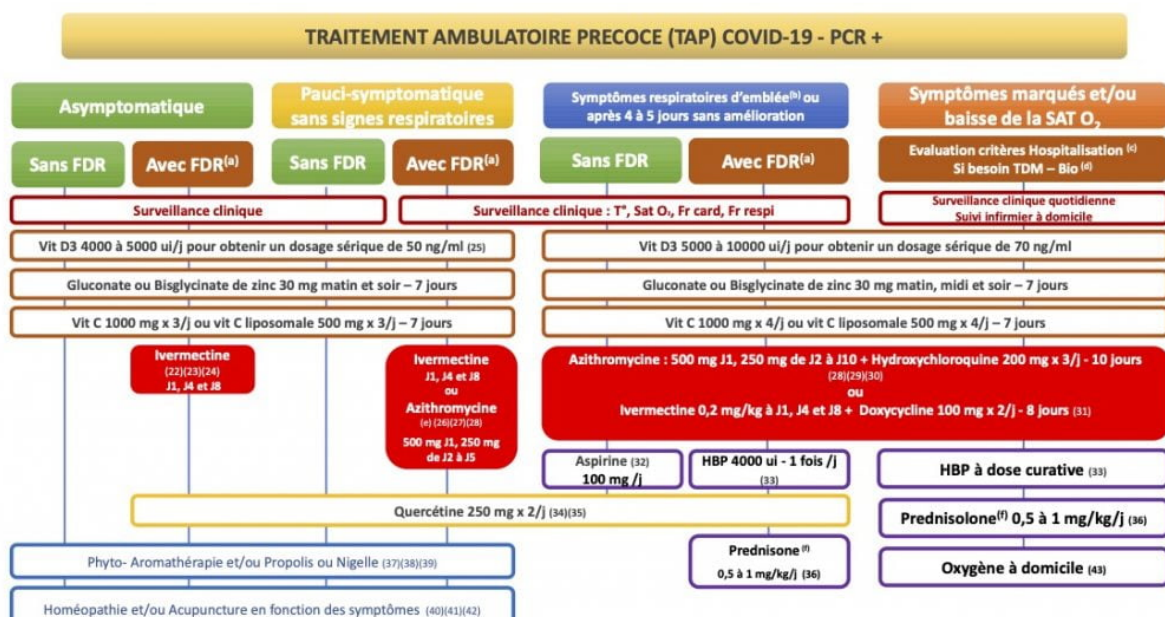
TRAITEMENT AMBULATOIRE PRECOCE (TAP) COVID-19 - PCR +

Asymptomatique

Pauci-symptomatique sans signes respiratoires

Symptômes respiratoires d'emblée$^{(b)}$ ou après 4 à 5 jours sans amélioration

Symptômes marqués et/ou baisse de la SAT $O_2$

Sans FDR

Avec FDR$^{(a)}$

Sans FDR

Avec FDR$^{(a)}$

Sans FDR

Avec FDR$^{(a)}$

Evaluation critères Hospitalisation $^{(c)}$ Si besoin TDM – Bio $^{(d)}$

Surveillance clinique

Surveillance clinique : T°, Sat $O_2$, Fr card, Fr respi

Surveillance clinique quotidienne Suivi infirmier à domicile

Vit D3 4000 à 5000 ui/j pour obtenir un dosage sérique de 50 ng/ml (25)

Vit D3 5000 à 10000 ui/j pour obtenir un dosage sérique de 70 ng/ml

Gluconate ou Bisglycinate de zinc 30 mg matin et soir – 7 jours

Gluconate ou Bisglycinate de zinc 30 mg matin, midi et soir – 7 jours

Vit C 1000 mg x 3/j ou vit C liposomale 500 mg x 3/j – 7 jours

Vit C 1000 mg x 4/j ou vit C liposomale 500 mg x 4/j – 7 jours

Ivermectine (22)(23)(24) J1, J4 et J8

Ivermectine J1, J4 et J8 ou Azithromycine (e) (26)(27)(28) 500 mg J1, 250 mg de J2 à J5

Azithromycine : 500 mg J1, 250 mg de J2 à J10 + Hydroxychloroquine 200 mg x 3/j - 10 jours (28)(29)(30) ou Ivermectine 0,2 mg/kg à J1, J4 et J8 + Doxycycline 100 mg x 2/j - 8 jours (31)

Aspirine (32) 100 mg /j

HBP 4000 ui - 1 fois /j (33)

HBP à dose curative (33)

Quercétine 250 mg x 2/j (34)(35)

Prednisolone$^{(f)}$ 0,5 à 1 mg/kg/j (36)

Phyto- Aromathérapie et/ou Propolis ou Nigelle (37)(38)(39)

Prednisone $^{(f)}$ 0,5 à 1 mg/kg/j (36)

Oxygène à domicile (43)

Homéopathie et/ou Acupuncture en fonction des symptômes (40)(41)(42)